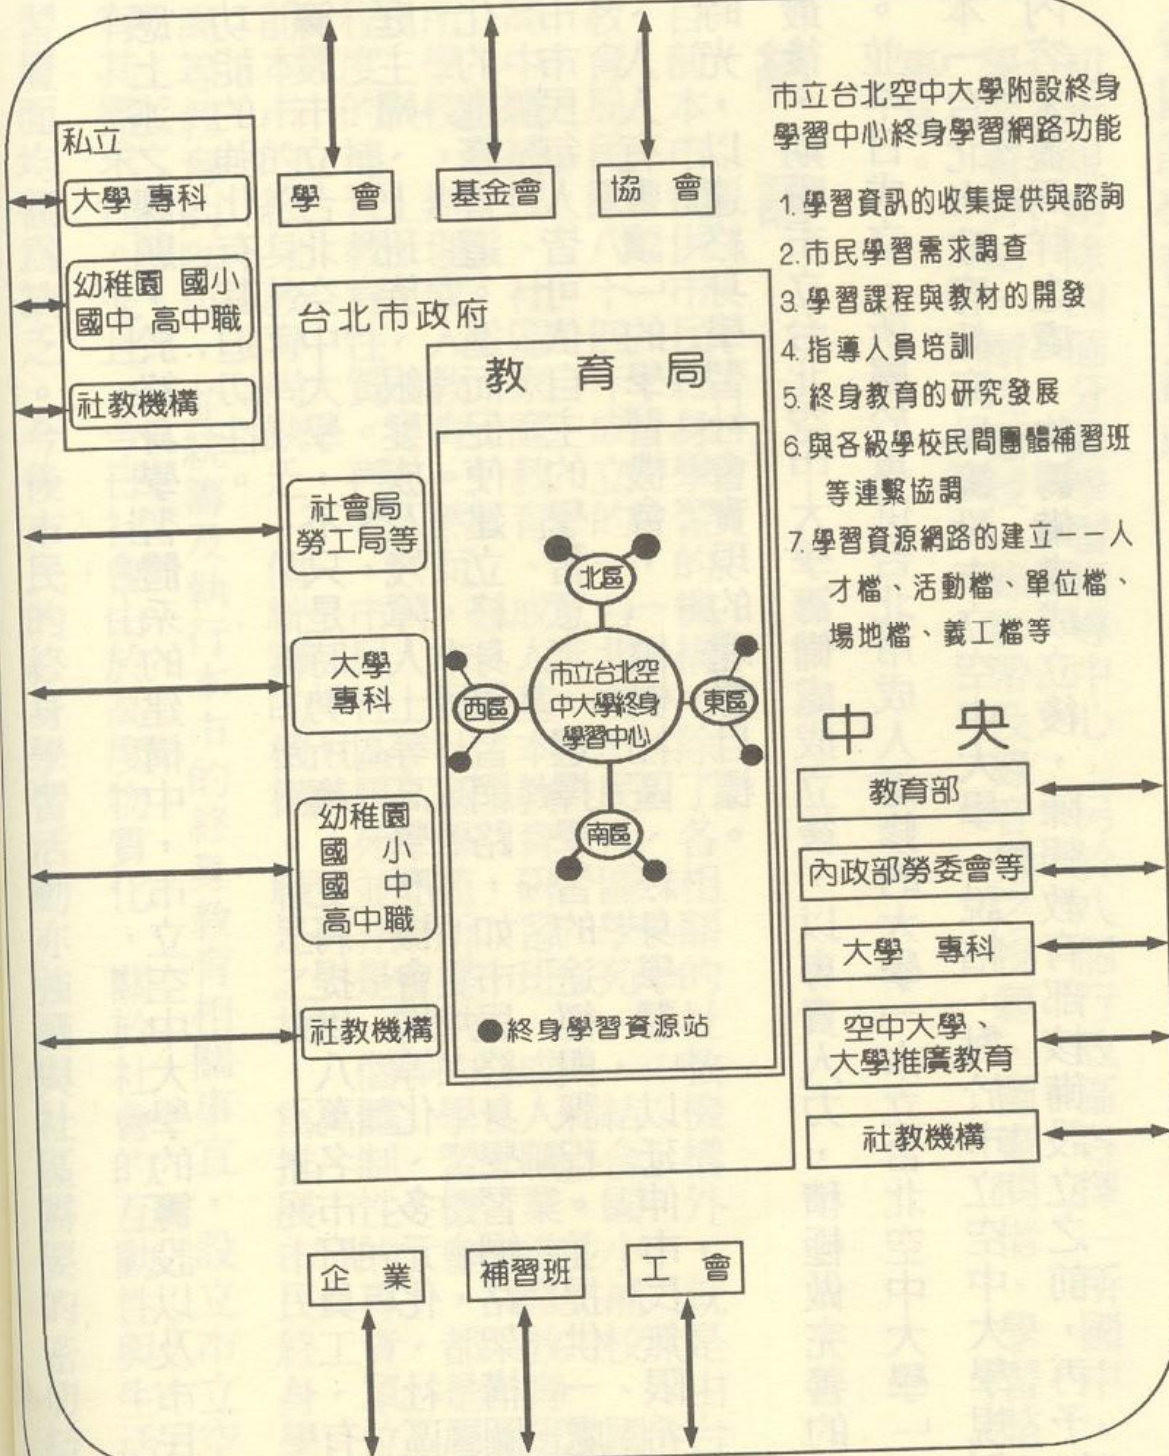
學會

基金會

協會

市立台北空中大學附設終身學習中心終身學習網路功能

1. 學習資訊的收集提供與諮詢
2. 市民學習需求調查
3. 學習課程與教材的開發
4. 指導人員培訓
5. 終身教育的研究發展
6. 與各級學校民間團體補習班等連繫協調
7. 學習資源網路的建立——人才檔、活動檔、單位檔、場地檔、義工檔等

私立

大學 專科

幼稚園 國小 國中 高中職

社教機構

台北市政府

教育局

社會局 勞工局等

大學 專科

幼稚園 國小 國中 高中職

社教機構

北區

西區

東區

南區

市立台北空中大學終身學習中心

●終身學習資源站

中央

教育部

內政部勞委會等

大學 專科

空中大學、大學推廣教育

社教機構

企業

補習班

工會